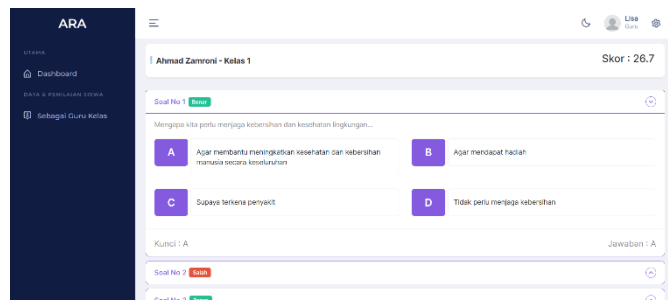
ARA

UTAMA

Dashboard

DATA & PENILAIAN SISWA

Sebagai Guru Kelas

Lisa
Guru

Ahmad Zamroni - Kelas 1

Skor : 26.7

Soal No 1 Benar

Mengapa kita perlu menjaga kebersihan dan kesehatan lingkungan...

A Agar membantu meningkatkan kesehatan dan kebersihan manusia secara keseluruhan

B Agar mendapat hadiah

C Supaya terkena penyakit

D Tidak perlu menjaga kebersihan

Kunci : A

Jawaban : A

Soal No 2 Salah

Soal No 3 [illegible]